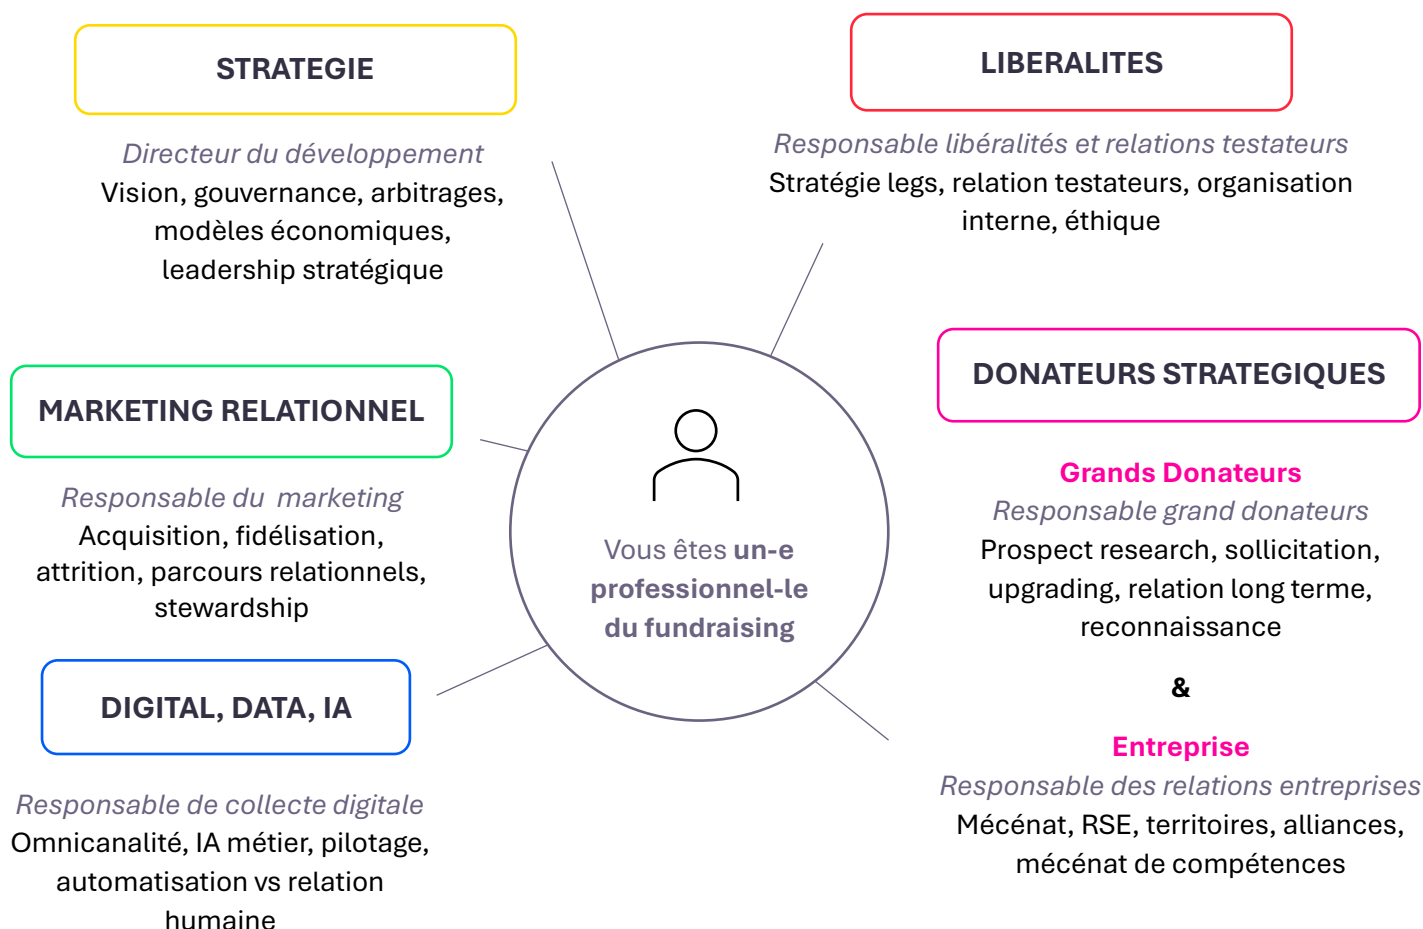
STRATEGIE

Directeur du développement
Vision, gouvernance, arbitrages, modèles économiques, leadership stratégique

LIBERALITES

Responsable libéralités et relations testateurs
Stratégie legs, relation testateurs, organisation interne, éthique

MARKETING RELATIONNEL

Responsable du marketing
Acquisition, fidélisation, attrition, parcours relationnels, stewardship

Vous êtes un-e professionnel-le du fundraising

DONATEURS STRATEGIQUES

Grands Donateurs
Responsable grand donateurs
Prospect research, sollicitation, upgrading, relation long terme, reconnaissance

&

Entreprise
Responsable des relations entreprises
Mécénat, RSE, territoires, alliances, mécénat de compétences

DIGITAL, DATA, IA

Responsable de collecte digitale
Omnicanalité, IA métier, pilotage, automatisation vs relation humaine